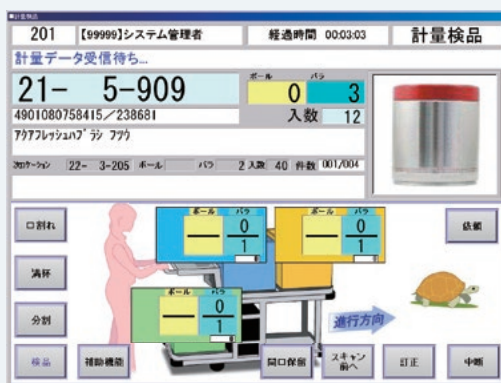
計量検品

201 【99999】システム管理者 経過時間 00:03:03 計量検品

計量データ受信待ち...

21- 5-909

ボール 0

バラ 3

入数 12

4901080758415／238681

ｱｸｱﾌﾚｯｼｭﾊﾌﾞﾗｼ ﾌﾂｳ

ﾛｹｰｼｮﾝ 22- 3-205 ボール バラ 2 入数 40 件数 001/004

口割れ

満杯

分割

検品

補助機能

ボール バラ — 0 1

ボール バラ — 0 1

ボール バラ — 0 1

依頼

進行方向

開口保留

スキャン前へ

訂正

中断